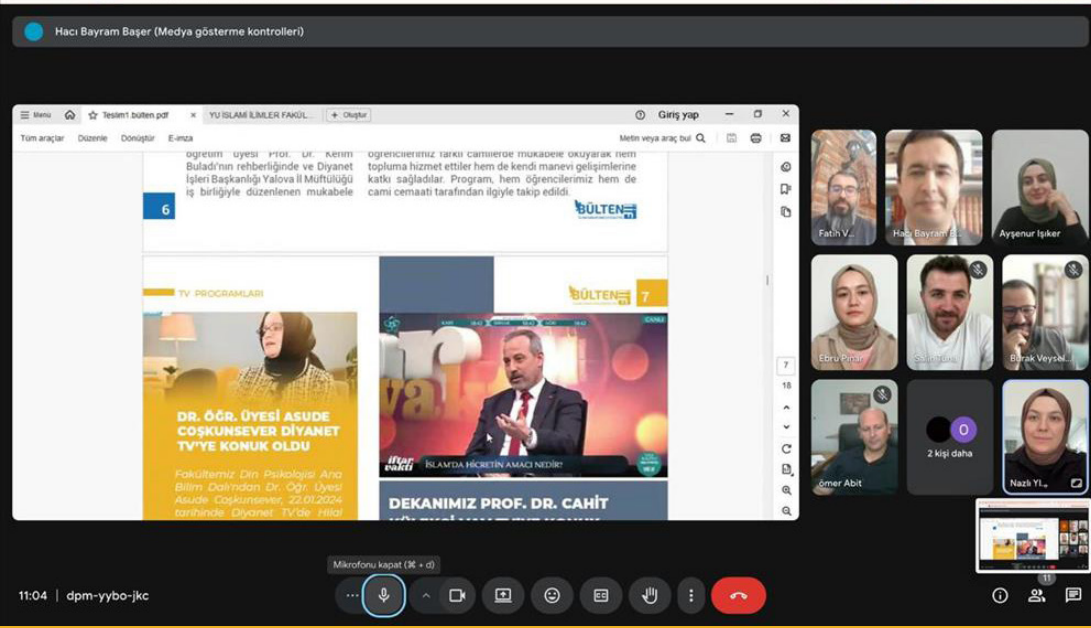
Hacı Bayram Başer (Medya gösterme kontrolleri)

Menu | Teslim1.bülten.pdf | YU İSLAMİ İLİMLER FAKÜL... | + Oluştur | Giriş yap

Tüm araçlar | Düzenle | Dönüştür | E-imza | Metin veya araç bul

öğretim üyesi Prof. Dr. Kerim Buladı'nın rehberliğinde ve Diyanet İşleri Başkanlığı Yalova İl Müftülüğü iş birliğiyle düzenlenen mukabele

öğrencilerimiz farklı camilerde mukabele okuyarak hem topluma hizmet ettiler hem de kendi manevi gelişimlerine katkı sağladılar. Program, hem öğrencilerimiz hem de cami cemaati tarafından ilgiyle takip edildi.

6

BÜLTEN

TV PROGRAMLARI

BÜLTEN 7

DR. ÖĞR. ÜYESİ ASUDE COŞKUNSEVER DİYANET TV'YE KONUK OLDU

Fakültemiz Din Psikolojisi Ana Bilim Dalı'ndan Dr. Öğr. Üyesi Asude Coşkunsever, 22.01.2024 tarihinde Diyanet TV'de Hilal

İSLAM'DA HİCRETİN AMACI NEDİR?

iftar vakti

DEKANIMIZ PROF. DR. CAHİT

7
18

Fatih V...
Hacı Bayram B...
Ayşenur Işıker
Ebru Pınar
Salih Tuhi
Burak Veysel...
Ömer Abit
2 kişi daha
Nazlı Yl...

Mikrofonu kapat (⌘ + d)

11:04 | dpm-yybo-jkc

11